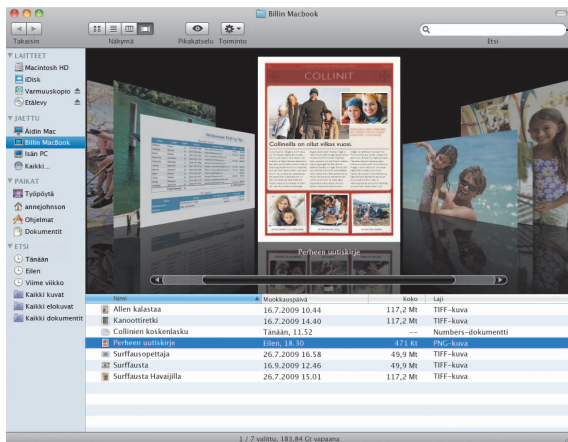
Billin Macbook

Takaisin Näkymä Pikakatselu Toiminto Etsi

LAITTEET
Macintosh HD
iDisk
Varmuuskopio
Etälevy

JAETTU
Äidin Mac
Billin MacBook
Isän PC
Kaikki...

PAIKAT
Työpöytä
annejohnson
Ohjelmat
Dokumentit

ETSI
Tänään
Eilen
Viime viikko
Kaikki kuvat
Kaikki elokuvat
Kaikki dokumentit

COLLINIT
Collinsib on ollut viltas vuosi.

Perheen uutiskirje

| Nimi | Muokkauspäivä | Koko | Laji |
|---|---|---|---|
| Allen kalastaa | 16.7.2009 10.44 | 117,2 Mt | TIFF-kuva |
| Kanoottiretki | 16.7.2009 14.40 | 117,2 Mt | TIFF-kuva |
| Collinien koskenlasku | Tänään, 11.52 | -- | Numbers-dokumentti |
| Perheen uutiskirje | Eilen, 18.30 | 471 Kt | PNG-kuva |
| Surffausopettaja | 26.7.2009 16.58 | 49,9 Mt | TIFF-kuva |
| Surffausta | 16.9.2009 12.46 | 49,9 Mt | TIFF-kuva |
| Surffausta Havaijilla | 26.7.2009 15.01 | 117,2 Mt | TIFF-kuva |

1 / 7 valittu, 183,84 Gt vapaana